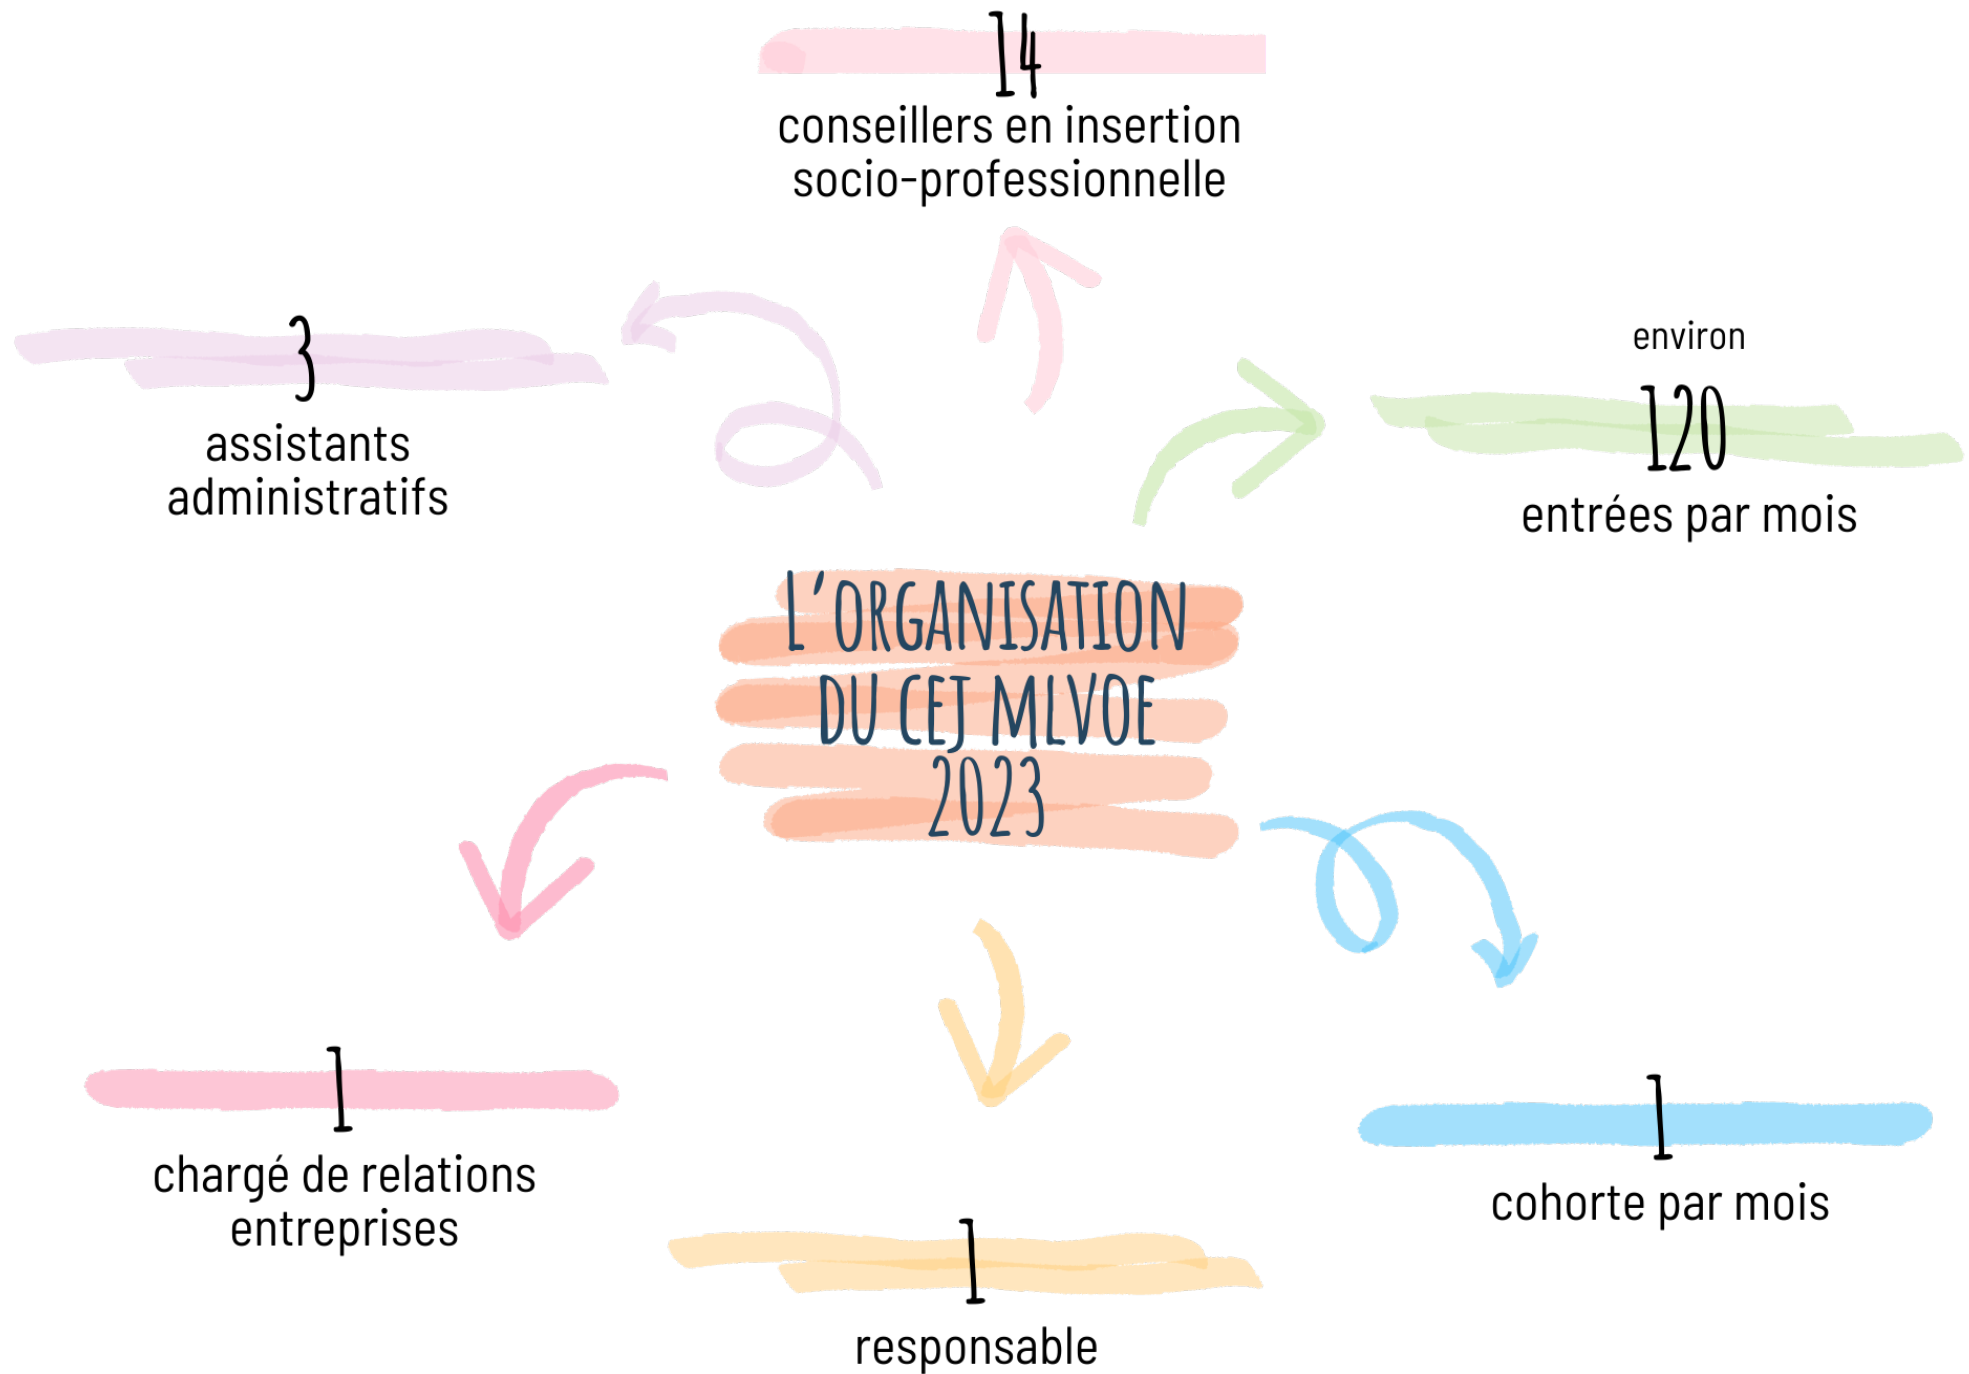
14
conseillers en insertion socio-professionnelle

3
assistants administratifs

environ
120
entrées par mois

L'ORGANISATION DU CEJ MLVOE 2023

1
chargé de relations entreprises

1
responsable

1
cohorte par mois